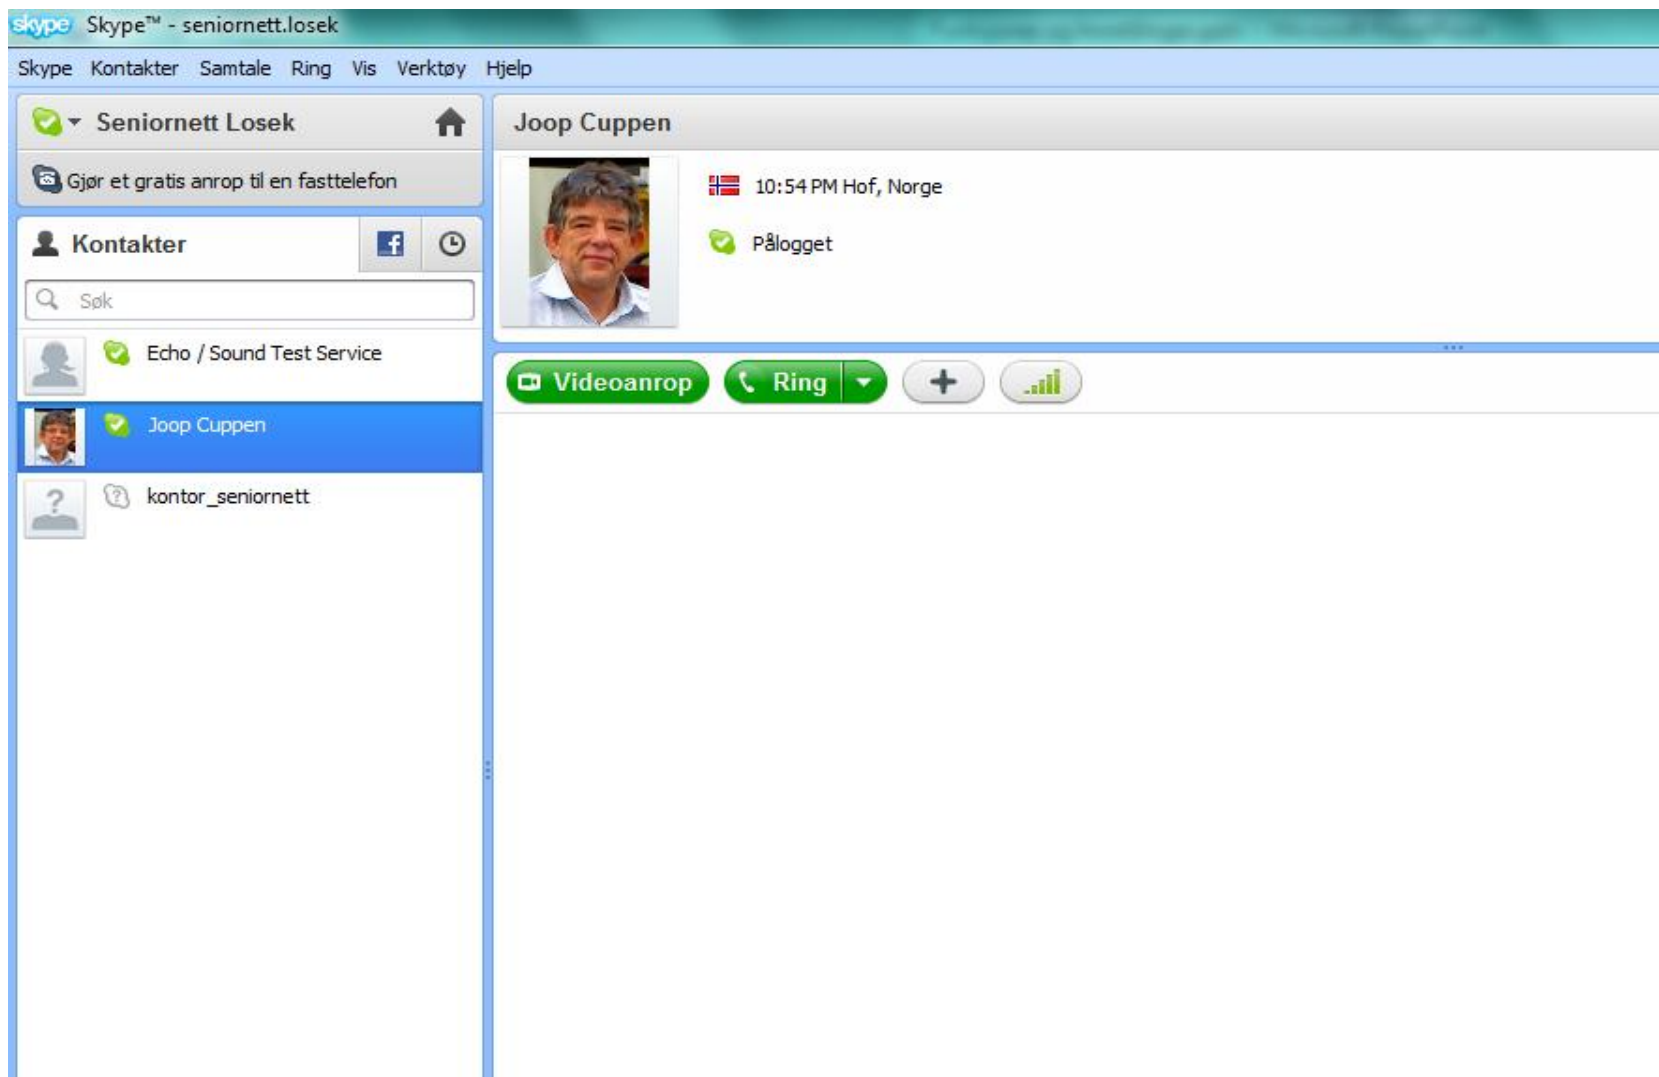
skype Skype™ - seniornett.losek

Skype Kontakter Samtale Ring Vis Verktøy Hjelp

Seniornett Losek

Gjør et gratis anrop til en fasttelefon

Kontakter

Søk

Echo / Sound Test Service

Joop Cuppen

kontor_seniornett

Joop Cuppen

10:54 PM Hof, Norge

Pålogget

Videoanrop

Ring